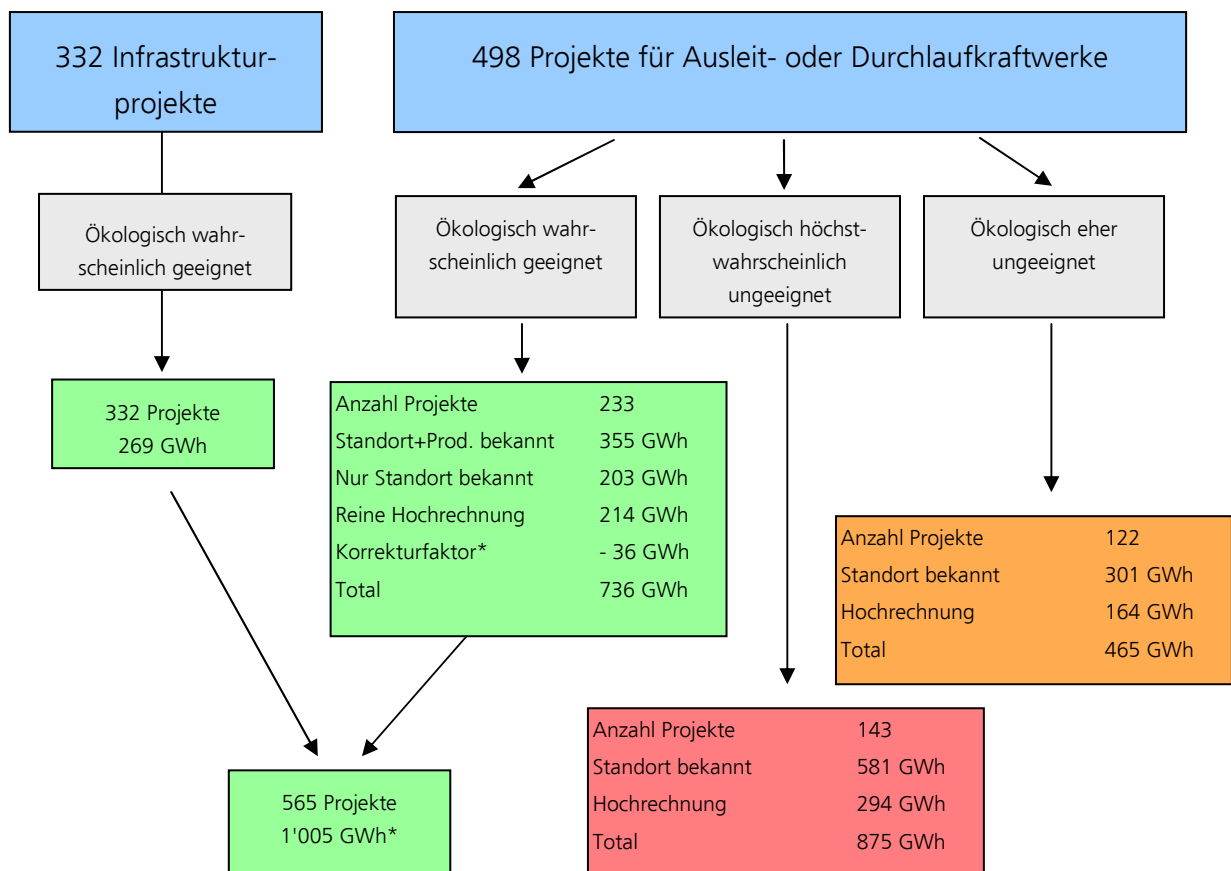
332 Infrastrukturprojekte

498 Projekte für Ausleit- oder Durchlaufkraftwerke

Ökologisch wahrscheinlich geeignet

Ökologisch wahrscheinlich geeignet

Ökologisch höchstwahrscheinlich ungeeignet

Ökologisch eher ungeeignet

332 Projekte
269 GWh

| Anzahl Projekte | 233 |
|---|---|
| Standort+Prod. bekannt | 355 GWh |
| Nur Standort bekannt | 203 GWh |
| Reine Hochrechnung | 214 GWh |
| Korrekturfaktor* | - 36 GWh |
| Total | 736 GWh |

| Anzahl Projekte | 122 |
|---|---|
| Standort bekannt | 301 GWh |
| Hochrechnung | 164 GWh |
| Total | 465 GWh |

565 Projekte
1'005 GWh*

| Anzahl Projekte | 143 |
|---|---|
| Standort bekannt | 581 GWh |
| Hochrechnung | 294 GWh |
| Total | 875 GWh |